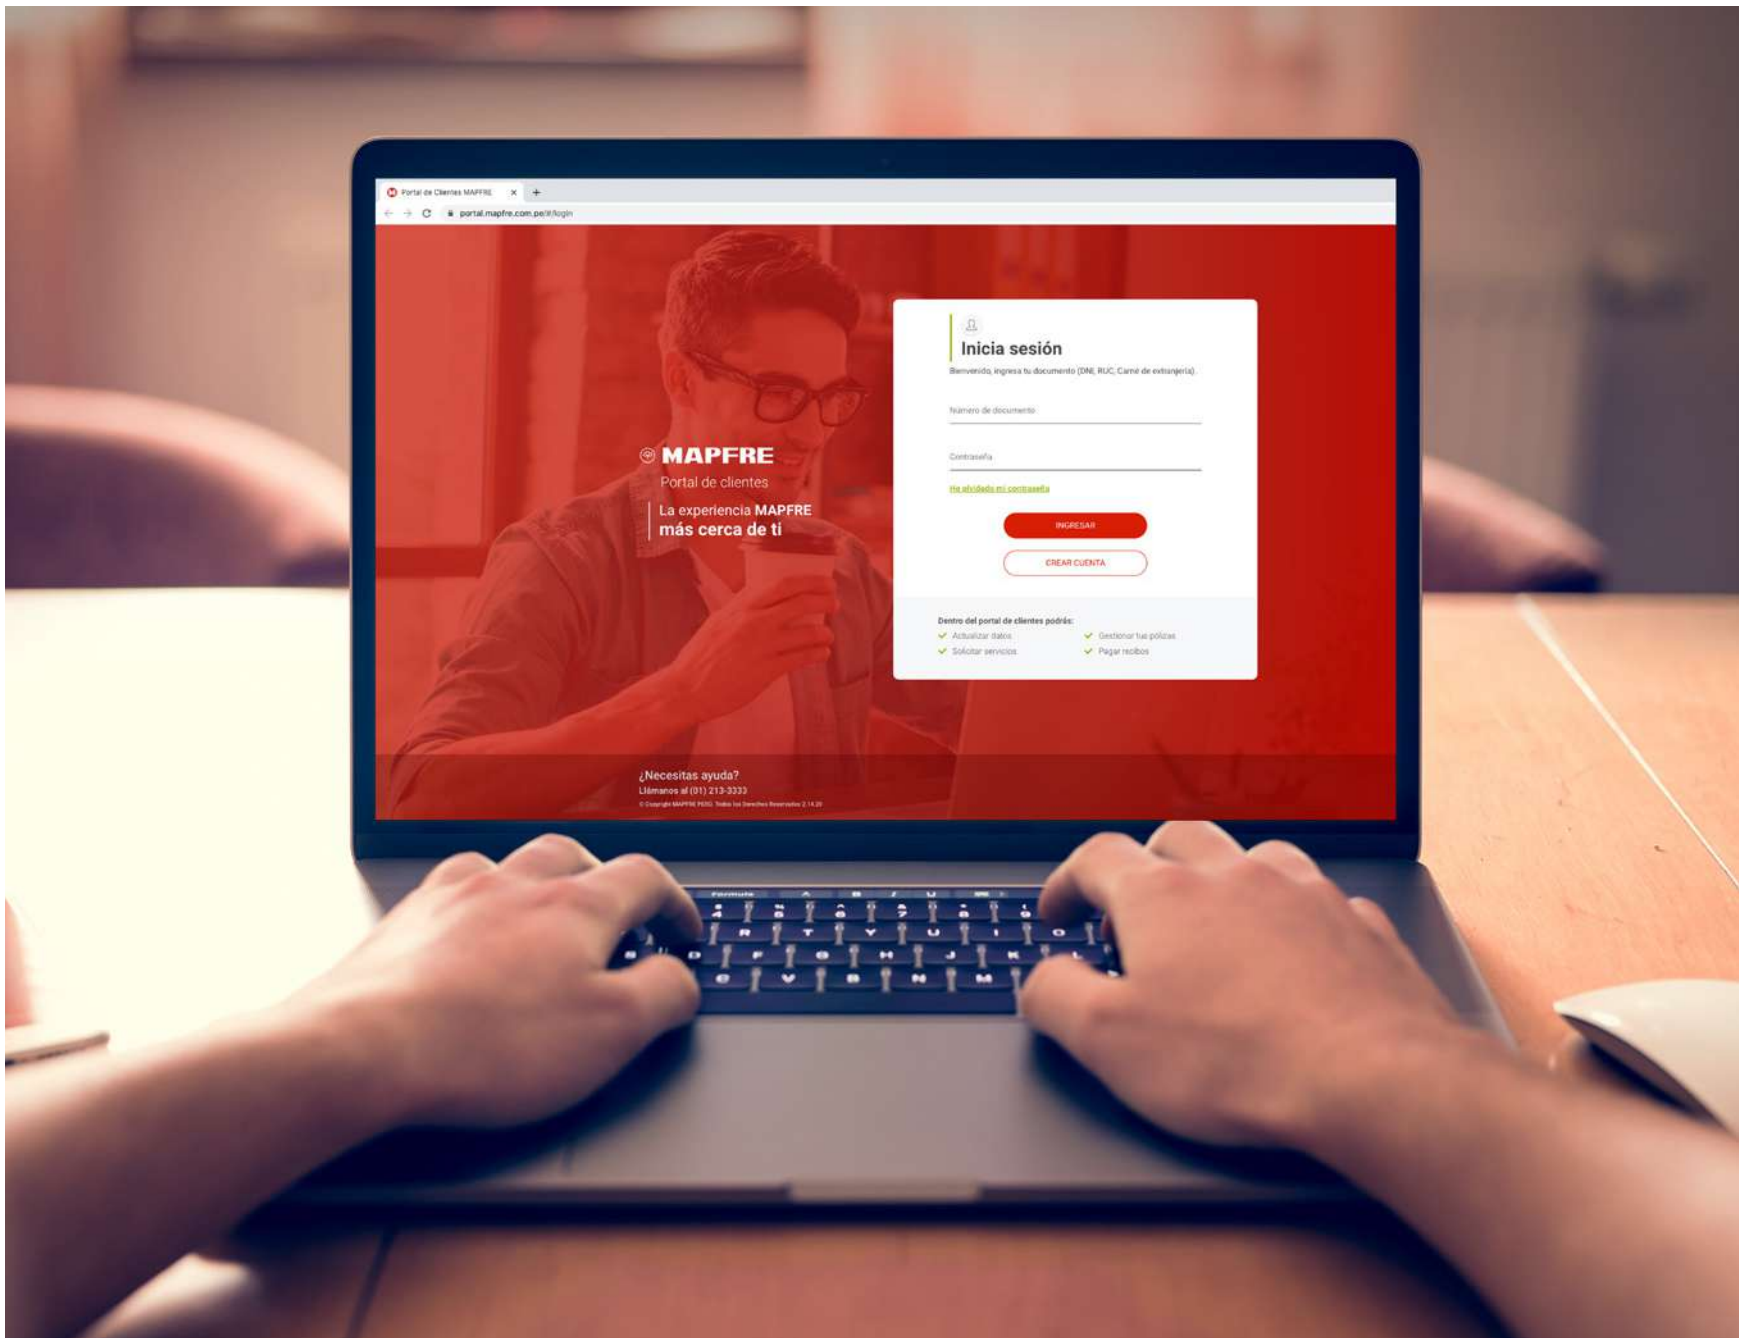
Portal de Clientes MAPFRE ×

portal.mapfre.com.pe/#/login

MAPFRE
Portal de clientes

La experiencia MAPFRE
más cerca de ti

Inicia sesión

Bienvenido, ingresa tu documento (DNI, RUC, Carné de extranjería).

Número de documento

Contraseña

He olvidado mi contraseña

INGRESAR

CREAR CUENTA

Dentro del portal de clientes podrás:
Actualizar datos
Gestionar tus pólizas
Solicitar servicios
Pagar recibos

¿Necesitas ayuda?
Llámanos al (01) 213-3333
© Copyright MAPFRE PERÚ. Todos los Derechos Reservados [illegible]